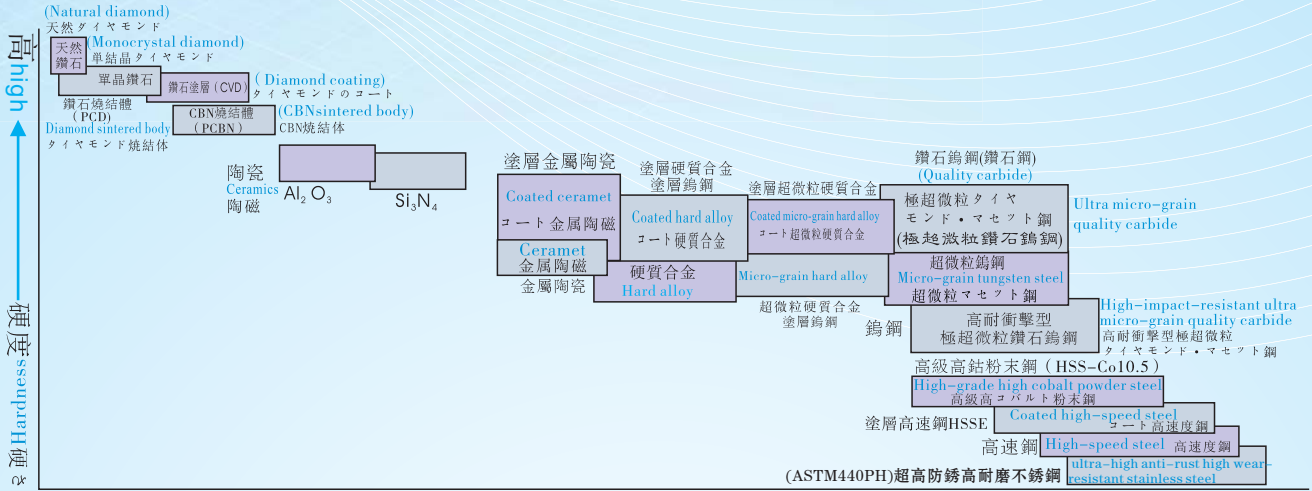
(Natural diamond)
天然ダイヤモンド
天然鑽石
(Monocrystal diamond)
単結晶ダイヤモンド
單晶鑽石
鑽石塗層(CVD)
( Diamond coating)
ダイヤモンドのコート
鑽石燒結體 (PCD)
Diamond sintered body
ダイヤモンド焼結体
CBN燒結體 (PCBN)
(CBNsintered body)
CBN焼結体

高 high

硬度 Hardness

Hardness 硬さ

陶瓷
Ceramics
陶磁
$Al_2O_3$
$Si_3N_4$

塗層金屬陶瓷
Coated cermet
コート金属陶磁
Cermet
金属陶磁
金屬陶瓷

塗層硬質合金
塗層鎢鋼
Coated hard alloy
コート硬質合金
硬質合金
Hard alloy

塗層超微粒硬質合金
Coated micro-grain hard alloy
コート超微粒硬質合金
Micro-grain hard alloy
超微粒硬質合金
塗層鎢鋼

鑽石鎢鋼(鑽石鋼)
(Quality carbide)
極超微粒タイヤモンド・マセット鋼
(極超微粒鑽石鎢鋼)
Ultra micro-grain quality carbide
超微粒鎢鋼
Micro-grain tungsten steel
超微粒マセット鋼
鎢鋼
高耐衝擊型
極超微粒鑽石鎢鋼
High-impact-resistant ultra micro-grain quality carbide
高耐衝撃型極超微粒
タイヤモンド・マセット鋼

高級高鈷粉末鋼 (HSS-Co10.5)
High-grade high cobalt powder steel
高級高コバルト粉末鋼
塗層高速鋼HSSE
Coated high-speed steel
コート高速度鋼
高速鋼
High-speed steel
高速度鋼
(ASTM440PH)超高防銹高耐磨不銹鋼
ultra-high anti-rust high wear-resistant stainless steel